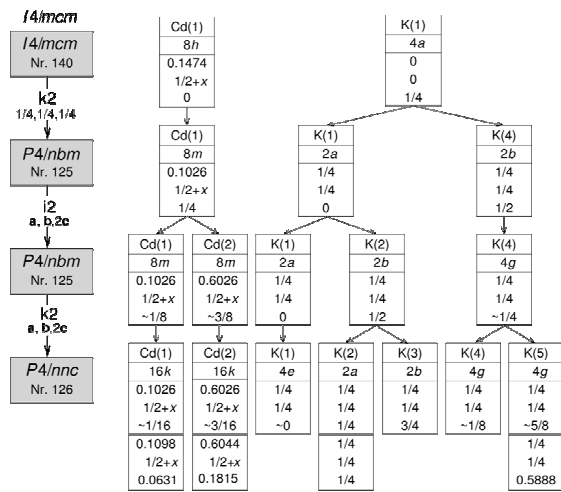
I4/mcm

I4/mcm
Nr. 140

k2
1/4,1/4,1/4

P4/nbm
Nr. 125

i2
a, b,2c

P4/nbm
Nr. 125

k2
a, b,2c

P4/nnc
Nr. 126

| Cd(1) |
|---|
| 8h |
| 0.1474 |
| 1/2+x |
| 0 |

| K(1) |
|---|
| 4a |
| 0 |
| 0 |
| 1/4 |

| Cd(1) |
|---|
| 8m |
| 0.1026 |
| 1/2+x |
| 1/4 |

| K(1) |
|---|
| 2a |
| 1/4 |
| 1/4 |
| 0 |

| K(4) |
|---|
| 2b |
| 1/4 |
| 1/4 |
| 1/2 |

| Cd(1) |
|---|
| 8m |
| 0.1026 |
| 1/2+x |
| ~1/8 |

| Cd(2) |
|---|
| 8m |
| 0.6026 |
| 1/2+x |
| ~3/8 |

| K(1) |
|---|
| 2a |
| 1/4 |
| 1/4 |
| 0 |

| K(2) |
|---|
| 2b |
| 1/4 |
| 1/4 |
| 1/2 |

| K(4) |
|---|
| 4g |
| 1/4 |
| 1/4 |
| ~1/4 |

| Cd(1) |
|---|
| 16k |
| 0.1026 |
| 1/2+x |
| ~1/16 |
| 0.1098 |
| 1/2+x |
| 0.0631 |

| Cd(2) |
|---|
| 16k |
| 0.6026 |
| 1/2+x |
| ~3/16 |
| 0.6044 |
| 1/2+x |
| 0.1815 |

| K(1) |
|---|
| 4e |
| 1/4 |
| 1/4 |
| ~0 |

| K(2) |
|---|
| 2a |
| 1/4 |
| 1/4 |
| 1/4 |
| 1/4 |
| 1/4 |
| 1/4 |

| K(3) |
|---|
| 2b |
| 1/4 |
| 1/4 |
| 3/4 |

| K(4) |
|---|
| 4g |
| 1/4 |
| 1/4 |
| ~1/8 |

| K(5) |
|---|
| 4g |
| 1/4 |
| 1/4 |
| ~5/8 |
| 1/4 |
| 1/4 |
| 0.5888 |